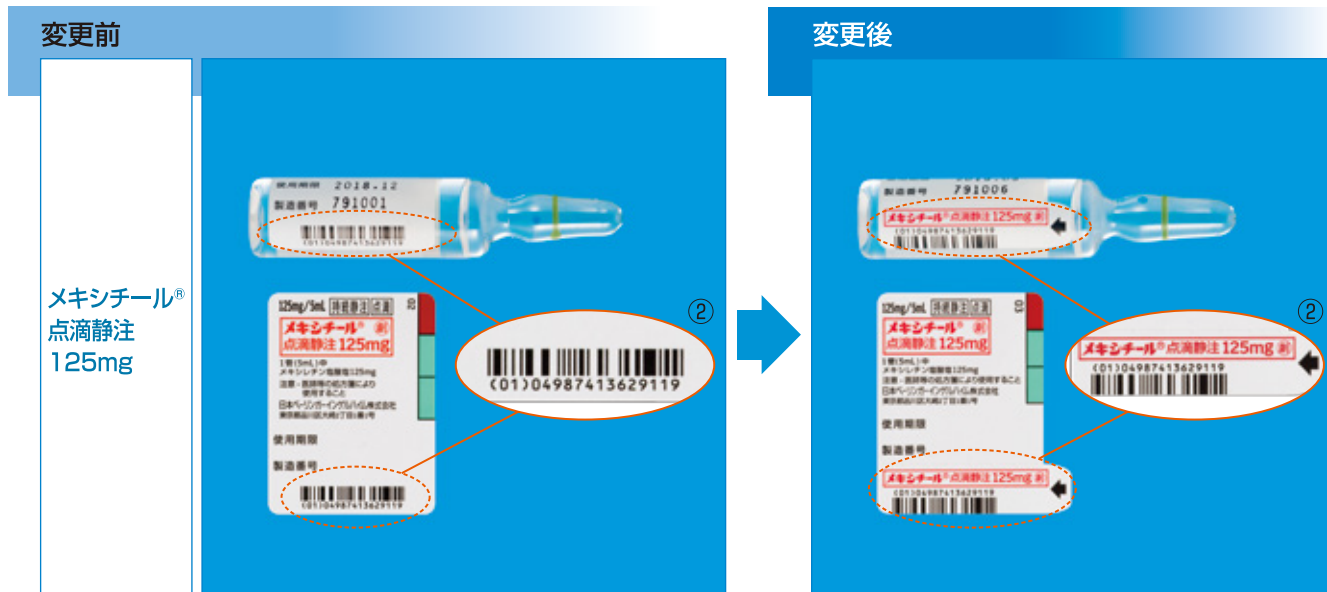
変更前

メキシチール® 点滴静注 125mg

使用期限 2018.12
製造番号 791001
(01)04987413629119

125mg/5mL 特定番注 点滴
メキシチール® 劇
点滴静注 125mg
1管(5mL)中
メキシレチン塩酸塩125mg
注意－医師等の処方箋により使用すること
日本ベーリンガーインゲルハイム株式会社
東京都品川区大崎2丁目1番1号
使用期限
製造番号
(01)04987413629119

②
(01)04987413629119

変更後

製造番号 791006
メキシチール® 点滴静注 125mg 劇
(01)04987413629119

125mg/5mL 特定番注 点滴
メキシチール® 劇
点滴静注 125mg
1管(5mL)中
メキシレチン塩酸塩125mg
注意－医師等の処方箋により使用すること
日本ベーリンガーインゲルハイム株式会社
東京都品川区大崎2丁目1番1号
使用期限
製造番号
メキシチール® 点滴静注 125mg 劇
(01)04987413629119

②
メキシチール® 点滴静注 125mg 劇
(01)04987413629119